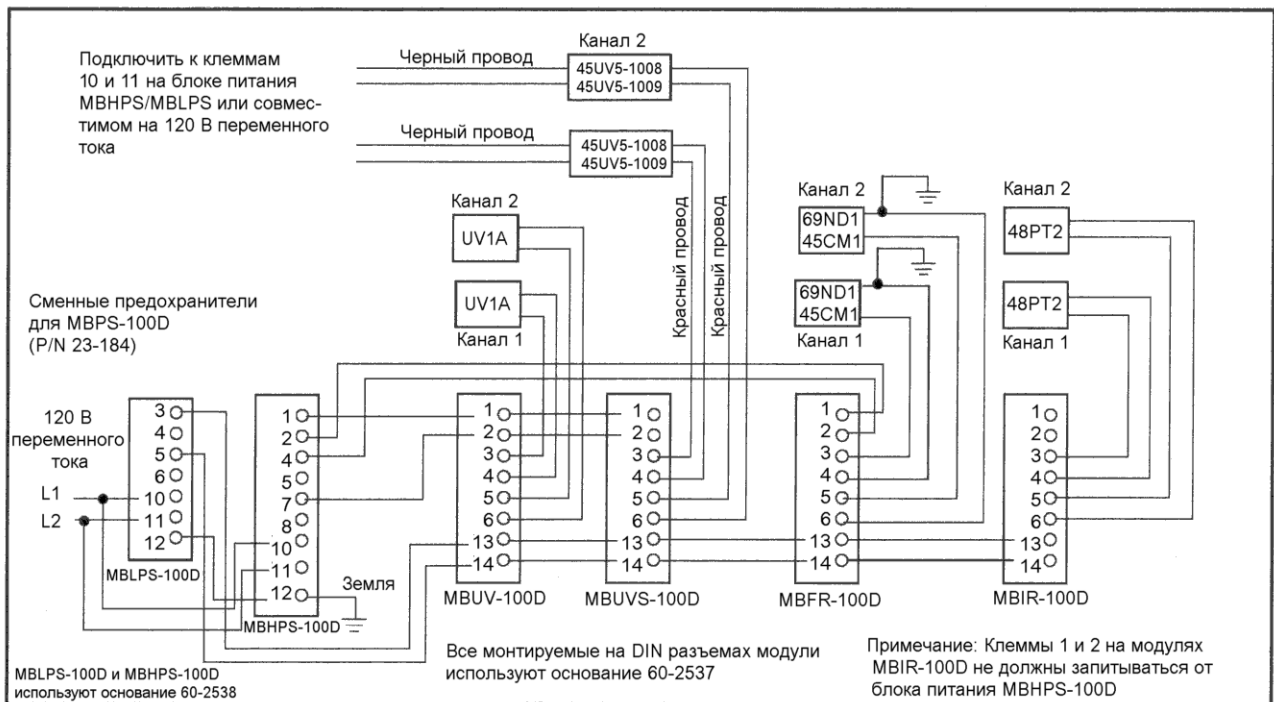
Подключить к клеммам 10 и 11 на блоке питания MBHPS/MBLPS или совместимом на 120 В переменного тока

Черный провод

Канал 2

45UV5-1008
45UV5-1009

Черный провод

45UV5-1008
45UV5-1009

Канал 2

UV1A

UV1A

Канал 1

Красный провод

Красный провод

Канал 2

69ND1
45CM1

69ND1
45CM1

Канал 1

Канал 2

48PT2

48PT2

Канал 1

Сменные предохранители для MBPS-100D (P/N 23-184)

120 В переменного тока

L1

L2

3
4
5
6
10
11
12

MBLPS-100D

1
2
4
5
7
8
10
11
12

MBHPS-100D

Земля

1
2
3
4
5
6
13
14

MBUV-100D

1
2
3
4
5
6
13
14

MBUVS-100D

1
2
3
4
5
6
13
14

MBFR-100D

1
2
3
4
5
6
13
14

MBIR-100D

MBLPS-100D и MBHPS-100D используют основание 60-2538

Все монтируемые на DIN разъемах модули используют основание 60-2537

Примечание: Клеммы 1 и 2 на модулях MBIR-100D не должны запитываться от блока питания MBHPS-100D